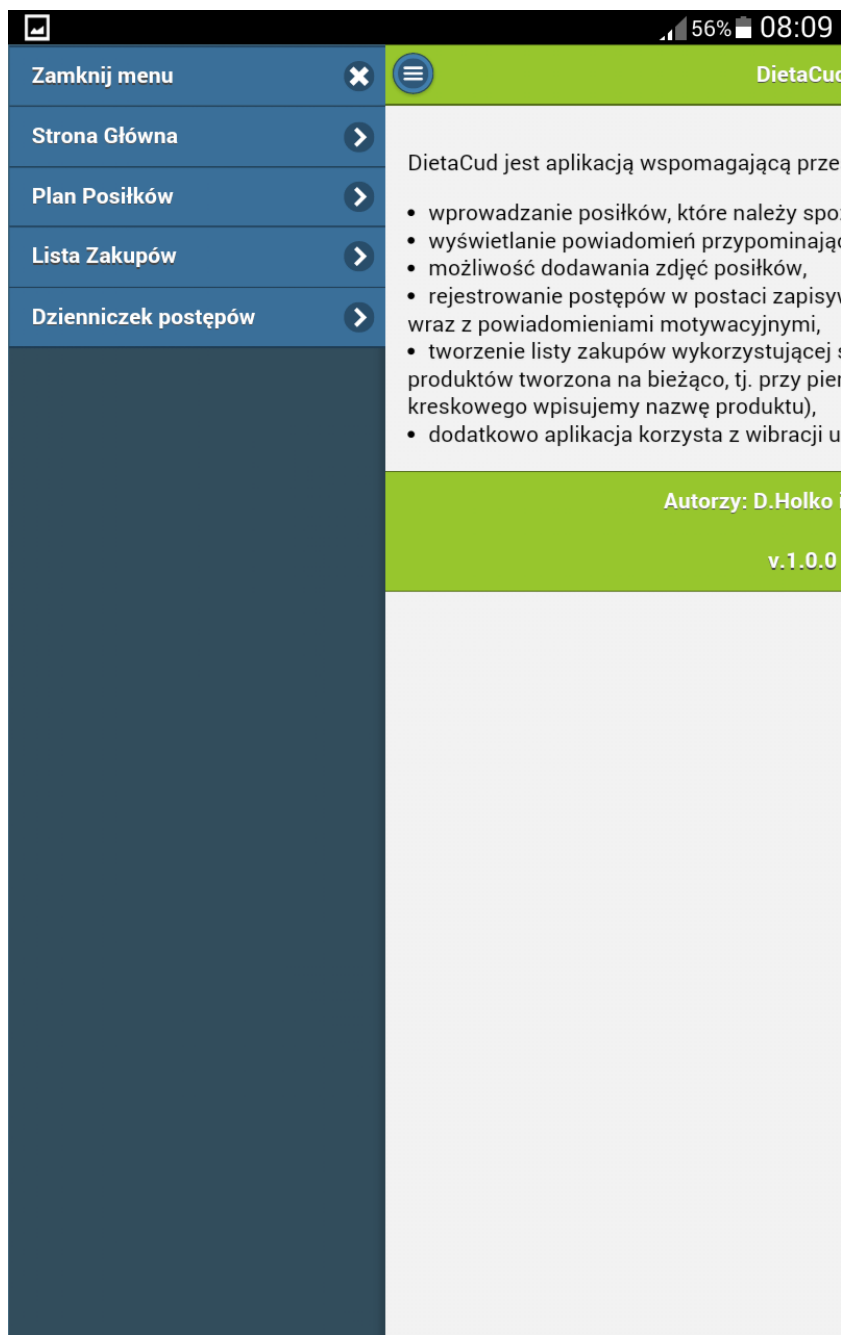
56% 08:09

Zamknij menu
Strona Główna
Plan Posiłków
Lista Zakupów
Dzienniczek postępów

DietaCud

DietaCud jest aplikacją wspomagającą prze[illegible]

• wprowadzanie posiłków, które należy spo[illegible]
• wyświetlanie powiadomień przypominają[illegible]
• możliwość dodawania zdjęć posiłków,
• rejestrowanie postępów w postaci zapisy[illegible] wraz z powiadomieniami motywacyjnymi,
• tworzenie listy zakupów wykorzystującej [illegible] produktów tworzona na bieżąco, tj. przy pie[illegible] kreskowego wpisujemy nazwę produktu),
• dodatkowo aplikacja korzysta z wibracji u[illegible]

Autorzy: D.Holko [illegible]

v.1.0.0